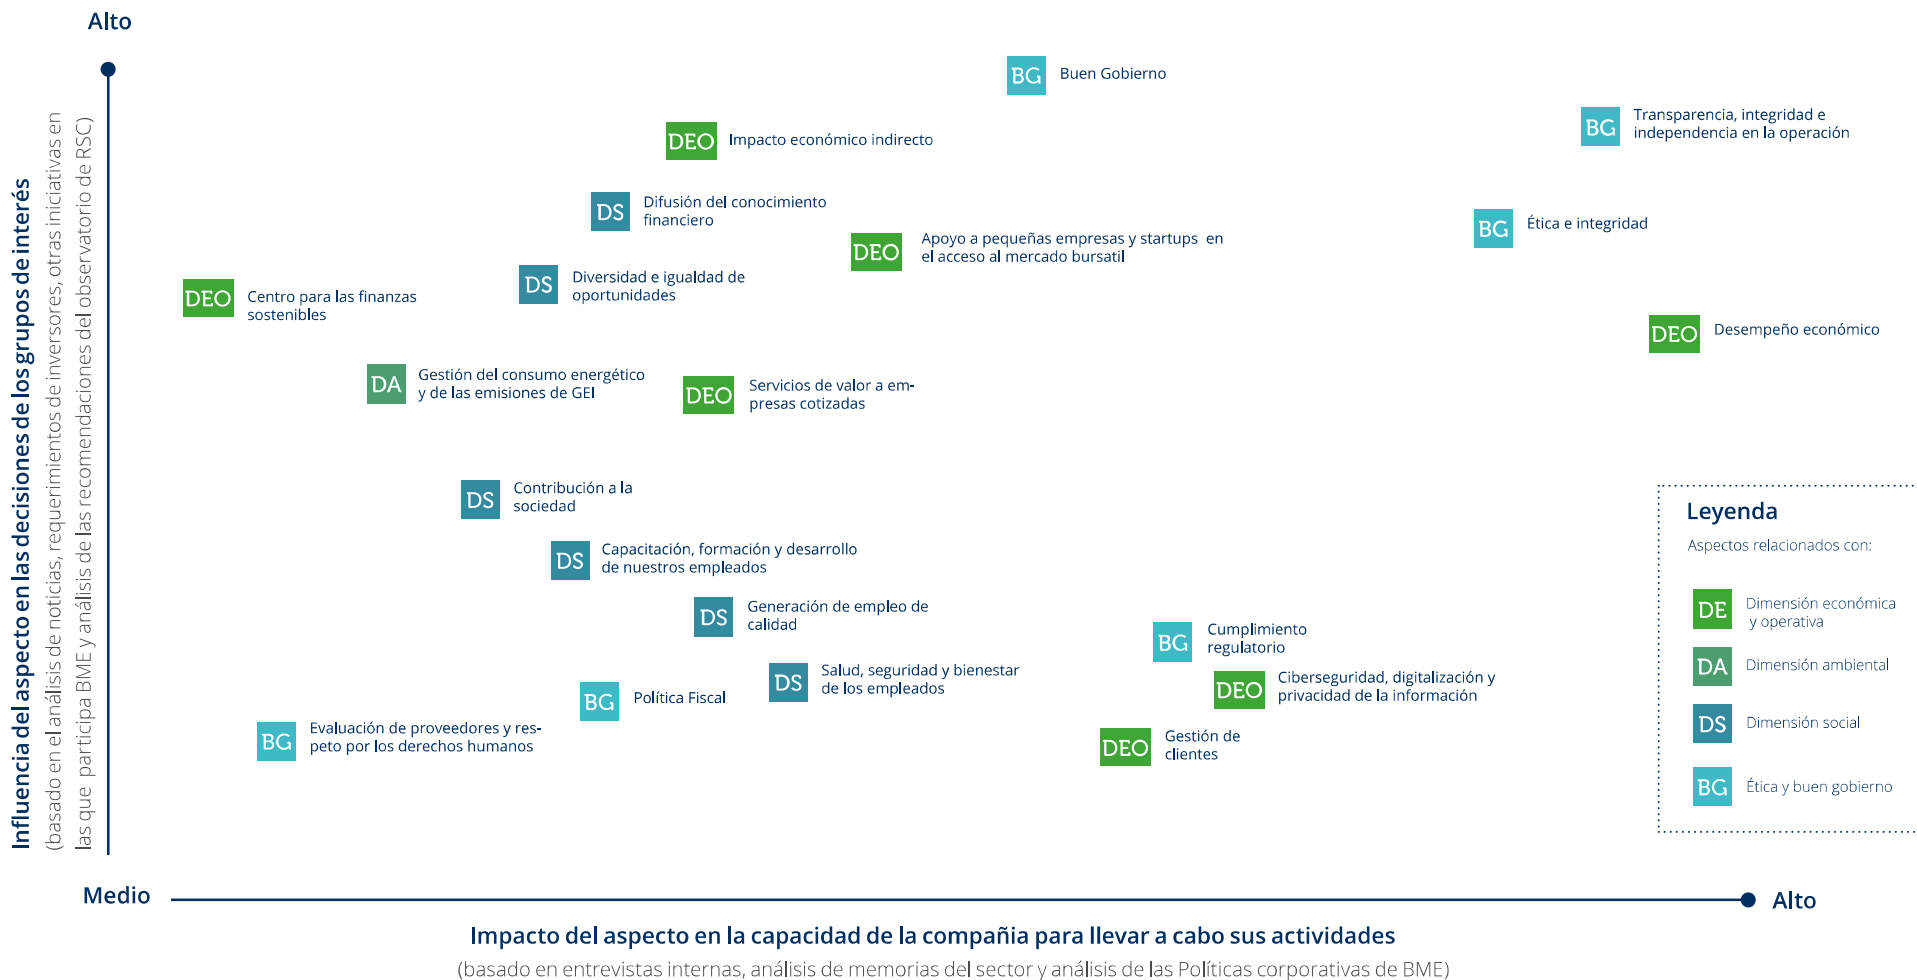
Alto

Influencia del aspecto en las decisiones de los grupos de interés
(basado en el análisis de noticias, requerimientos de inversores, otras iniciativas en las que participa BME y análisis de las recomendaciones del observatorio de RSC)

BG Buen Gobierno

BG Transparencia, integridad e independencia en la operación

DEO Impacto económico indirecto

DS Difusión del conocimiento financiero

BG Ética e integridad

DEO Apoyo a pequeñas empresas y startups en el acceso al mercado bursatil

DS Diversidad e igualdad de oportunidades

DEO Centro para las finanzas sostenibles

DEO Desempeño económico

DA Gestión del consumo energético y de las emisiones de GEI

DEO Servicios de valor a empresas cotizadas

DS Contribución a la sociedad

DS Capacitación, formación y desarrollo de nuestros empleados

DS Generación de empleo de calidad

BG Cumplimiento regulatorio

DS Salud, seguridad y bienestar de los empleados

DEO Ciberseguridad, digitalización y privacidad de la información

BG Política Fiscal

BG Evaluación de proveedores y respeto por los derechos humanos

DEO Gestión de clientes

Leyenda
Aspectos relacionados con:
DE Dimensión económica y operativa
DA Dimensión ambiental
DS Dimensión social
BG Ética y buen gobierno

Medio

Alto

Impacto del aspecto en la capacidad de la compañia para llevar a cabo sus actividades
(basado en entrevistas internas, análisis de memorias del sector y análisis de las Políticas corporativas de BME)